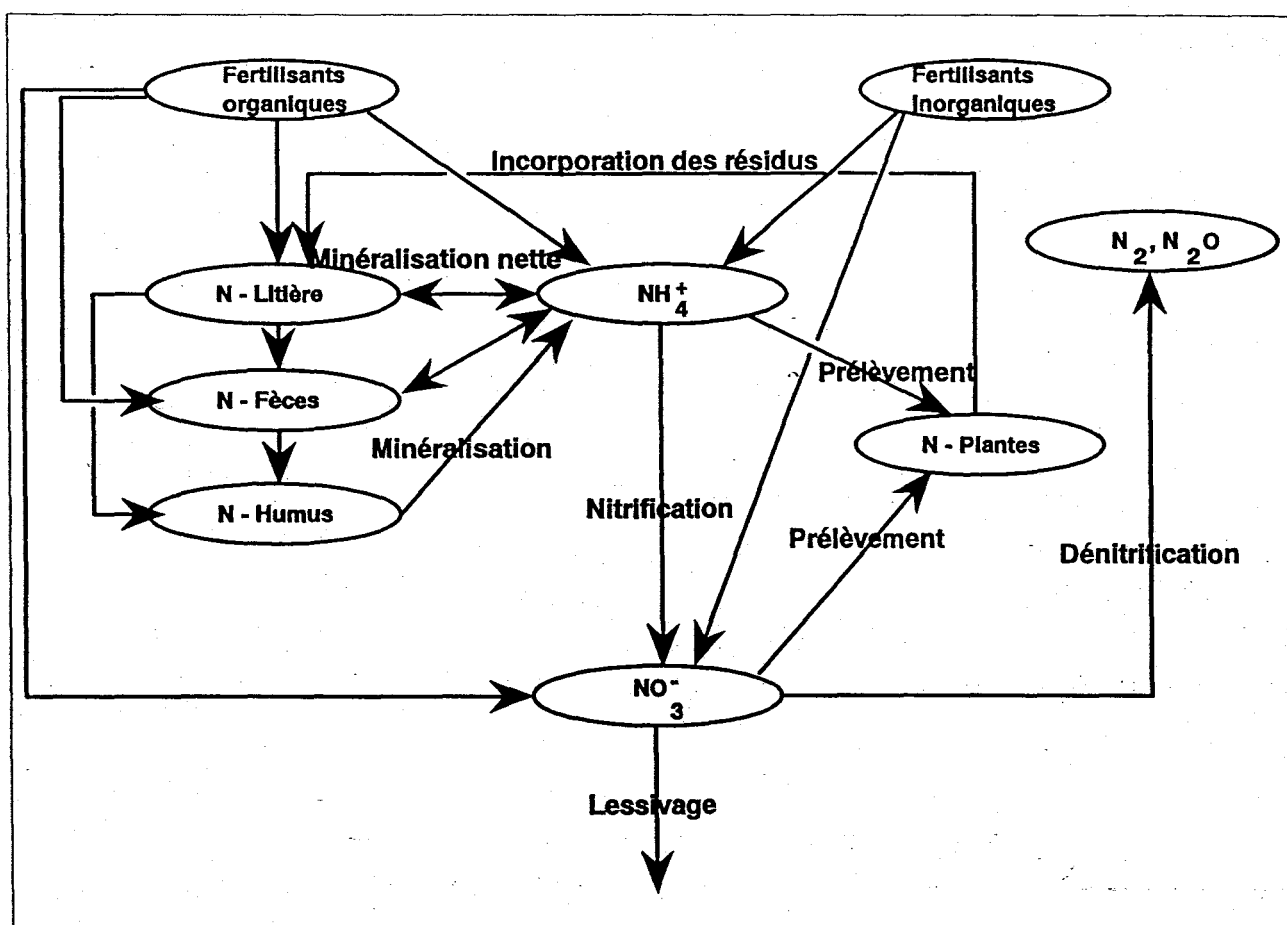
Fertilisants organiques

Fertilisants inorganiques

Incorporation des résidus

$N_2, N_2O$

Minéralisation nette

N - Litière

$NH_4^+$

N - Fèces

Prélèvement

Minéralisation

N - Plantes

N - Humus

Nitrification

Prélèvement

Dénitrification

$NO_3^-$

Lessivage